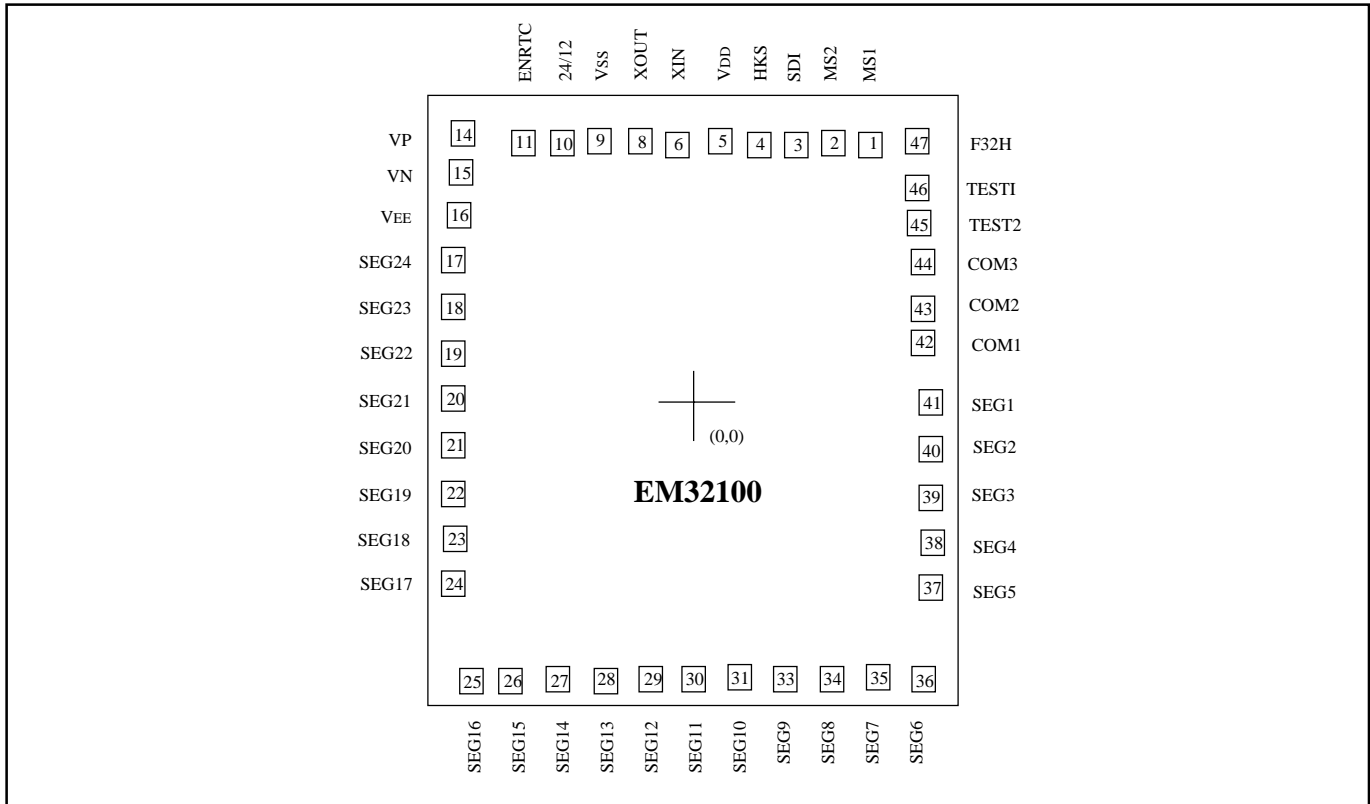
ENRTC 24/12 VSS XOUT XIN VDD HKS SDI MS2 MS1

VP 14
VN 15
VEE 16
SEG24 17
SEG23 18
SEG22 19
SEG21 20
SEG20 21
SEG19 22
SEG18 23
SEG17 24

11 10 9 8 6 5 4 3 2 1

47 F32H
46 TESTI
45 TEST2
44 COM3
43 COM2
42 COM1
41 SEG1
40 SEG2
39 SEG3
38 SEG4
37 SEG5

(0,0)

EM32100

25 26 27 28 29 30 31 33 34 35 36

SEG16 SEG15 SEG14 SEG13 SEG12 SEG11 SEG10 SEG9 SEG8 SEG7 SEG6